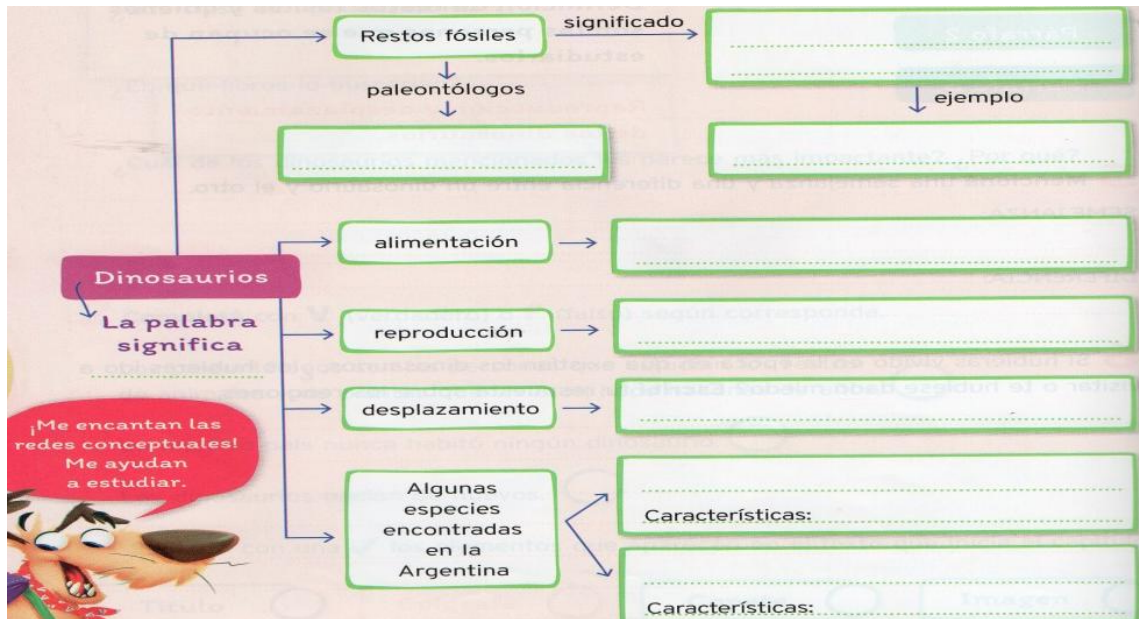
Restos fósiles

significado

paleontólogos

ejemplo

Dinosaurios

La palabra significa

alimentación

reproducción

desplazamiento

Algunas especies encontradas en la Argentina

Características:

Características:

¡Me encantan las redes conceptuales! Me ayudan a estudiar.